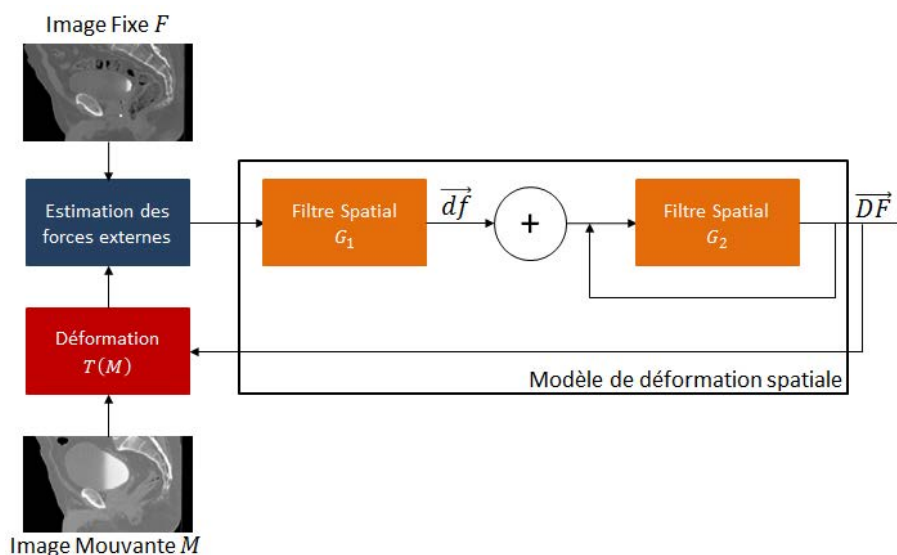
Image Fixe $F$

Estimation des forces externes

Filtre Spatial $G_1$

$\overrightarrow{df}$

+

Filtre Spatial $G_2$

$\overrightarrow{DF}$

Déformation $T(M)$

Modèle de déformation spatiale

Image Mouvante $M$